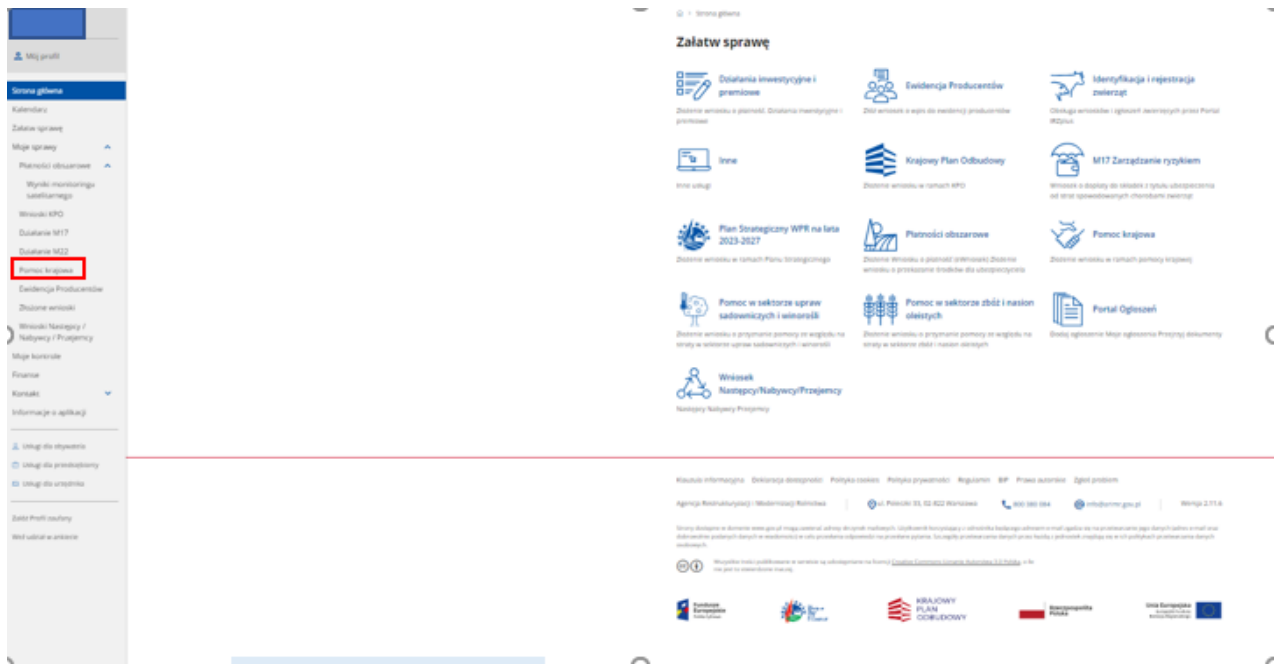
Mój profil

Strona główna
Kalendarz
Załatw sprawę
Moje sprawy
Płatności obszarowe
Wyniki monitoringu satelitarnego
Wnioski KPO
Działanie M17
Działanie M22
Pomoc krajowa
Ewidencja Producentów
Złożone wnioski
Wnioski Następcy / Nabywcy / Przejemcy
Moje kontrole
Finanse
Kontakt
Informacje o aplikacji

Usługi dla obywatela
Usługi dla przedsiębiorcy
Usługi dla urzędnika

Załóż Profil zaufany
Weź udział w ankiecie

Strona główna

Załatw sprawę

Działania inwestycyjne i premiowe
Złożenie wniosku o płatność. Działania inwestycyjne i premiowe

Ewidencja Producentów
Złóż wniosek o wpis do ewidencji producentów

Identyfikacja i rejestracja zwierząt
Obsługa wniosków i zgłoszeń zwierzęcych przez Portal IRZplus

Inne
Inne usługi

Krajowy Plan Odbudowy
Złożenie wniosku w ramach KPO

M17 Zarządzanie ryzykiem
Wniosek o dopłaty do składek z tytułu ubezpieczenia od strat spowodowanych chorobami zwierząt

Plan Strategiczny WPR na lata 2023-2027
Złożenie wniosku w ramach Planu Strategicznego

Płatności obszarowe
Złożenie Wniosku o płatność (eWniosek) Złożenie wniosku o przyznanie środków dla ubezpieczenia

Pomoc krajowa
Złożenie wniosku w ramach pomocy krajowej

Pomoc w sektorze upraw sadowniczych i winorośli
Złożenie wniosku o przyznanie pomocy ze względu na straty w sektorze upraw sadowniczych i winorośli

Pomoc w sektorze zbóż i nasion oleistych
Złożenie wniosku o przyznanie pomocy ze względu na straty w sektorze zbóż i nasion oleistych

Portal Ogłoszeń
Dodaj ogłoszenie Moje ogłoszenia Przejrzyj dokumenty

Wniosek Następcy/Nabywcy/Przejemcy
Następcy Nabywcy Przejemcy

Klauzula informacyjna Deklaracja dostępności Polityka cookies Polityka prywatności Regulamin BIP Prawa autorskie Zgłoś problem

Agencja Restrukturyzacji i Modernizacji Rolnictwa ul. Poleczki 33, 02-822 Warszawa 800 38 00 84 info@arimr.gov.pl Wersja 2.11.6

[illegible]

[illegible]

Fundusze Europejskie
KRAJOWY PLAN ODBUDOWY
Rzeczpospolita Polska
Unia Europejska